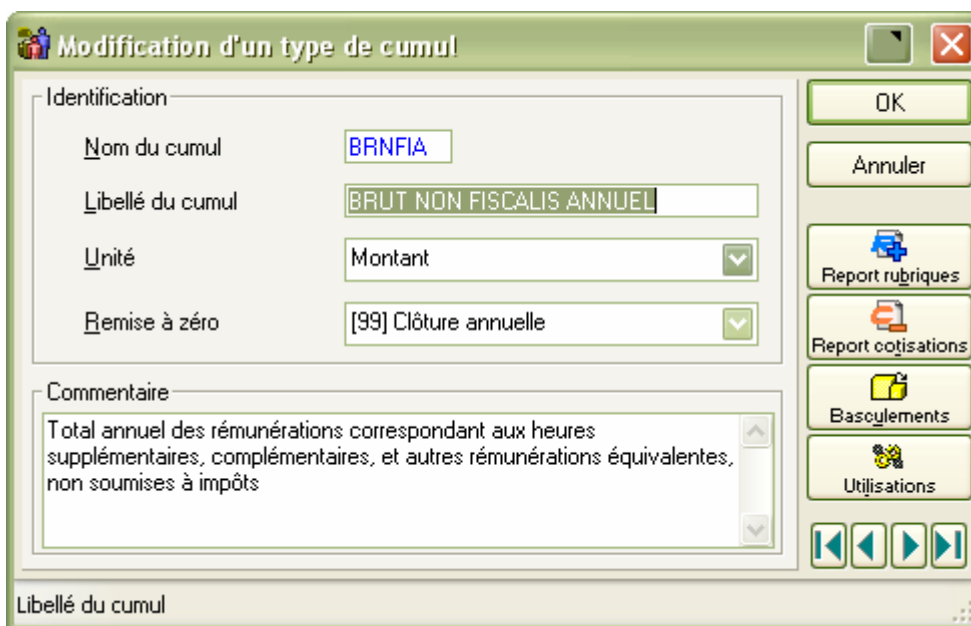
Modification d'un type de cumul

Identification

Nom du cumul
BRNFIA

Libellé du cumul
BRUT NON FISCALIS ANNUEL

Unité
Montant

Remise à zéro
[99] Clôture annuelle

Commentaire

Total annuel des rémunérations correspondant aux heures supplémentaires, complémentaires, et autres rémunérations équivalentes, non soumises à impôts

OK

Annuler

Report rubriques

Report cotisations

Basculements

Utilisations

Libellé du cumul